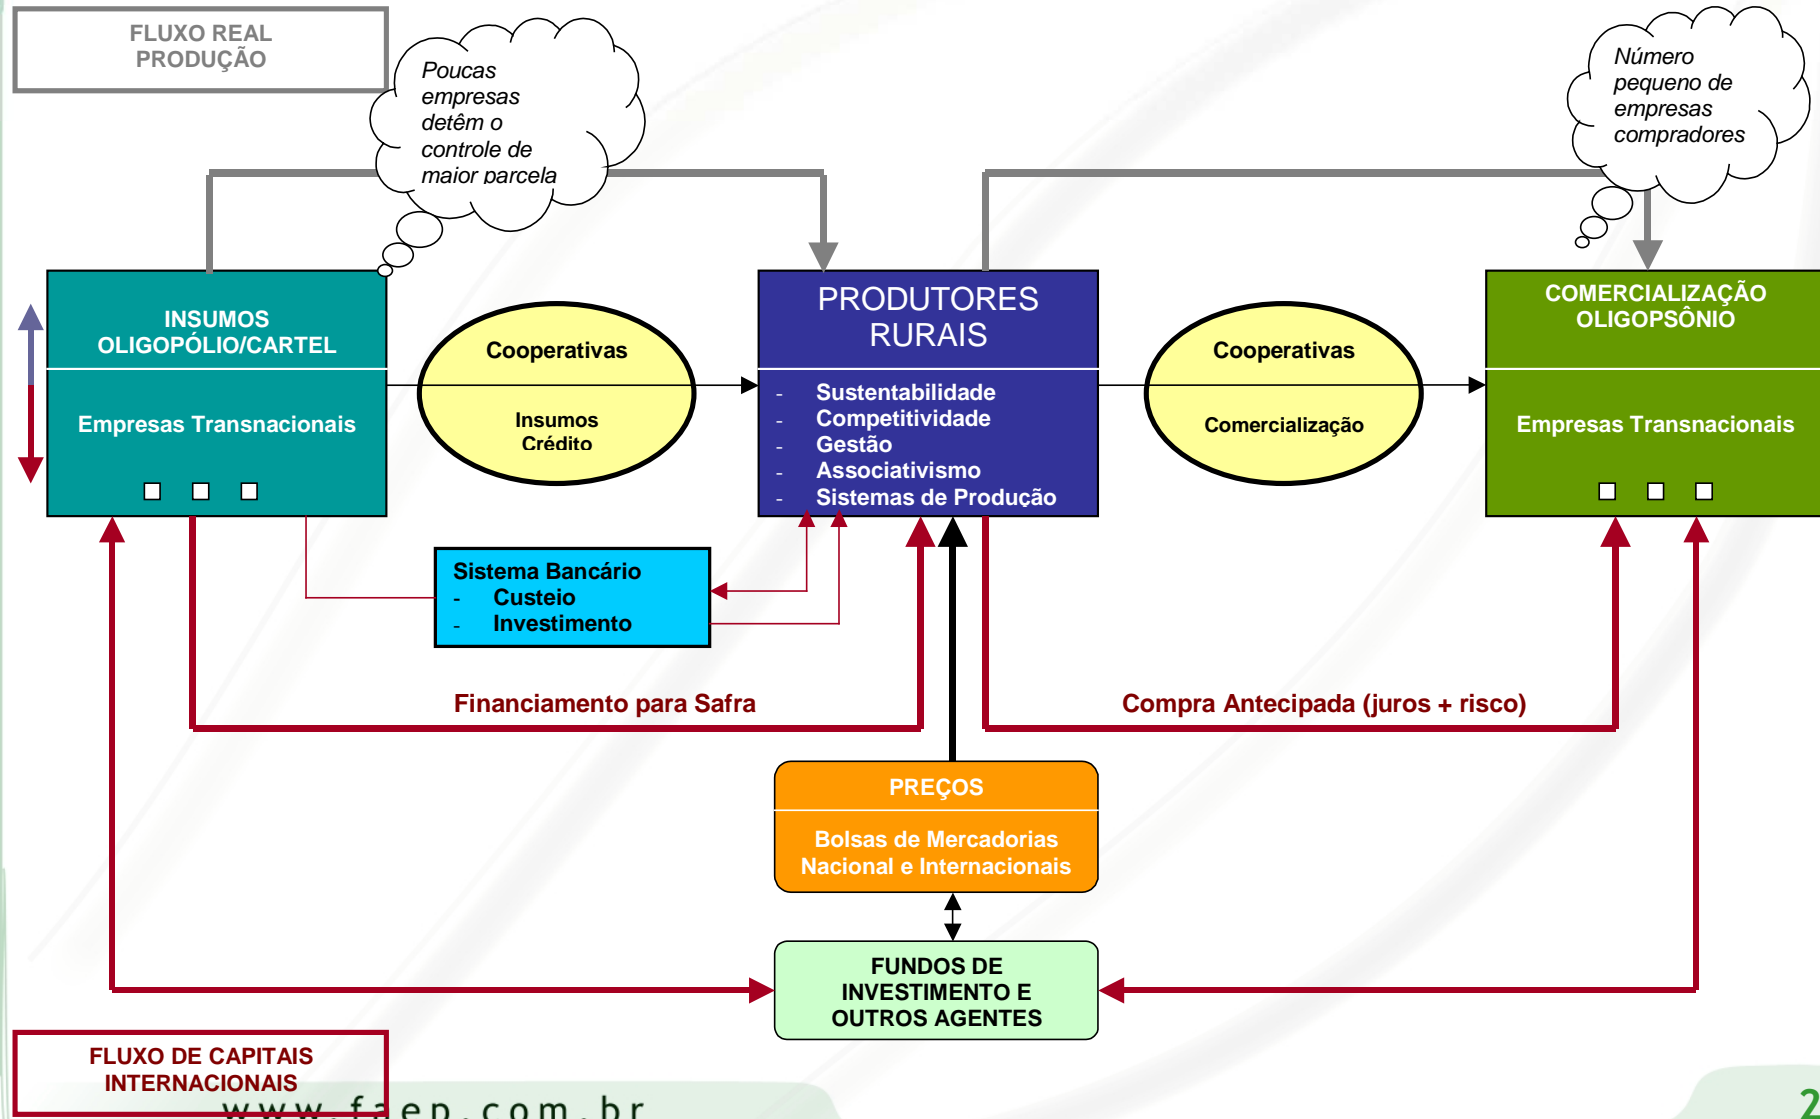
FLUXO REAL
PRODUÇÃO

Poucas empresas detêm o controle de maior parcela

Número pequeno de empresas compradores

INSUMOS
OLIGOPÓLIO/CARTEL

Empresas Transnacionais

Cooperativas

Insumos
Crédito

PRODUTORES
RURAIS

- Sustentabilidade
- Competitividade
- Gestão
- Associativismo
- Sistemas de Produção

Cooperativas

Comercialização

COMERCIALIZAÇÃO
OLIGOPSÔNIO

Empresas Transnacionais

Sistema Bancário
- Custeio
- Investimento

Financiamento para Safra

Compra Antecipada (juros + risco)

PREÇOS

Bolsas de Mercadorias
Nacional e Internacionais

FUNDOS DE
INVESTIMENTO E
OUTROS AGENTES

FLUXO DE CAPITAIS
INTERNACIONAIS

www.f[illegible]ep.com.br

2